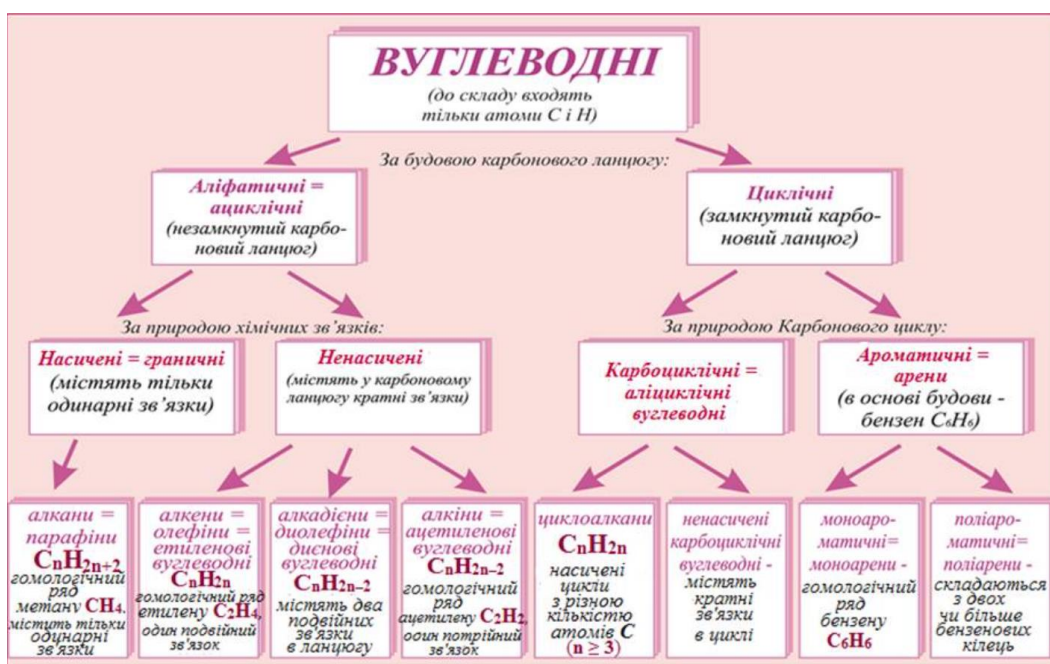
ВУГЛЕВОДНІ
(до складу входять тільки атоми C і H)

За будовою карбонового ланцюгу:

Аліфатичні = ациклічні
(незамкнутий карбоновий ланцюг)

Циклічні
(замкнутий карбоновий ланцюг)

За природою хімічних зв'язків:

Насичені = граничні
(містять тільки одинарні зв'язки)

Ненасичені
(містять у карбоновому ланцюгу кратні зв'язки)

За природою Карбонового циклу:

Карбоциклічні = аліциклічні вуглеводні

Ароматичні = арени
(в основі будови - бензен $C_6H_6$)

алкани = парафіни
$C_nH_{2n+2}$
гомологічний ряд метану $CH_4$.
містять тільки одинарні зв'язки

алкени = олефіни = етиленові вуглеводні
$C_nH_{2n}$
гомологічний ряд етилену $C_2H_4$,
один подвійний зв'язок

алкадієни = діолефіни = дієнові вуглеводні
$C_nH_{2n-2}$
містять два подвійних зв'язки в ланцюгу

алкіни = ацетиленові вуглеводні
$C_nH_{2n-2}$
гомологічний ряд ацетилену $C_2H_2$,
один потрійний зв'язок

циклоалкани
$C_nH_{2n}$
насичені цикли з різною кількістю атомів C
($n \geq 3$)

ненасичені карбоциклічні вуглеводні - містять кратні зв'язки в циклі

моноароматичні= моноарени - гомологічний ряд бензену
$C_6H_6$

поліароматичні= поліарени - складаються з двох чи більше бензенових кілець